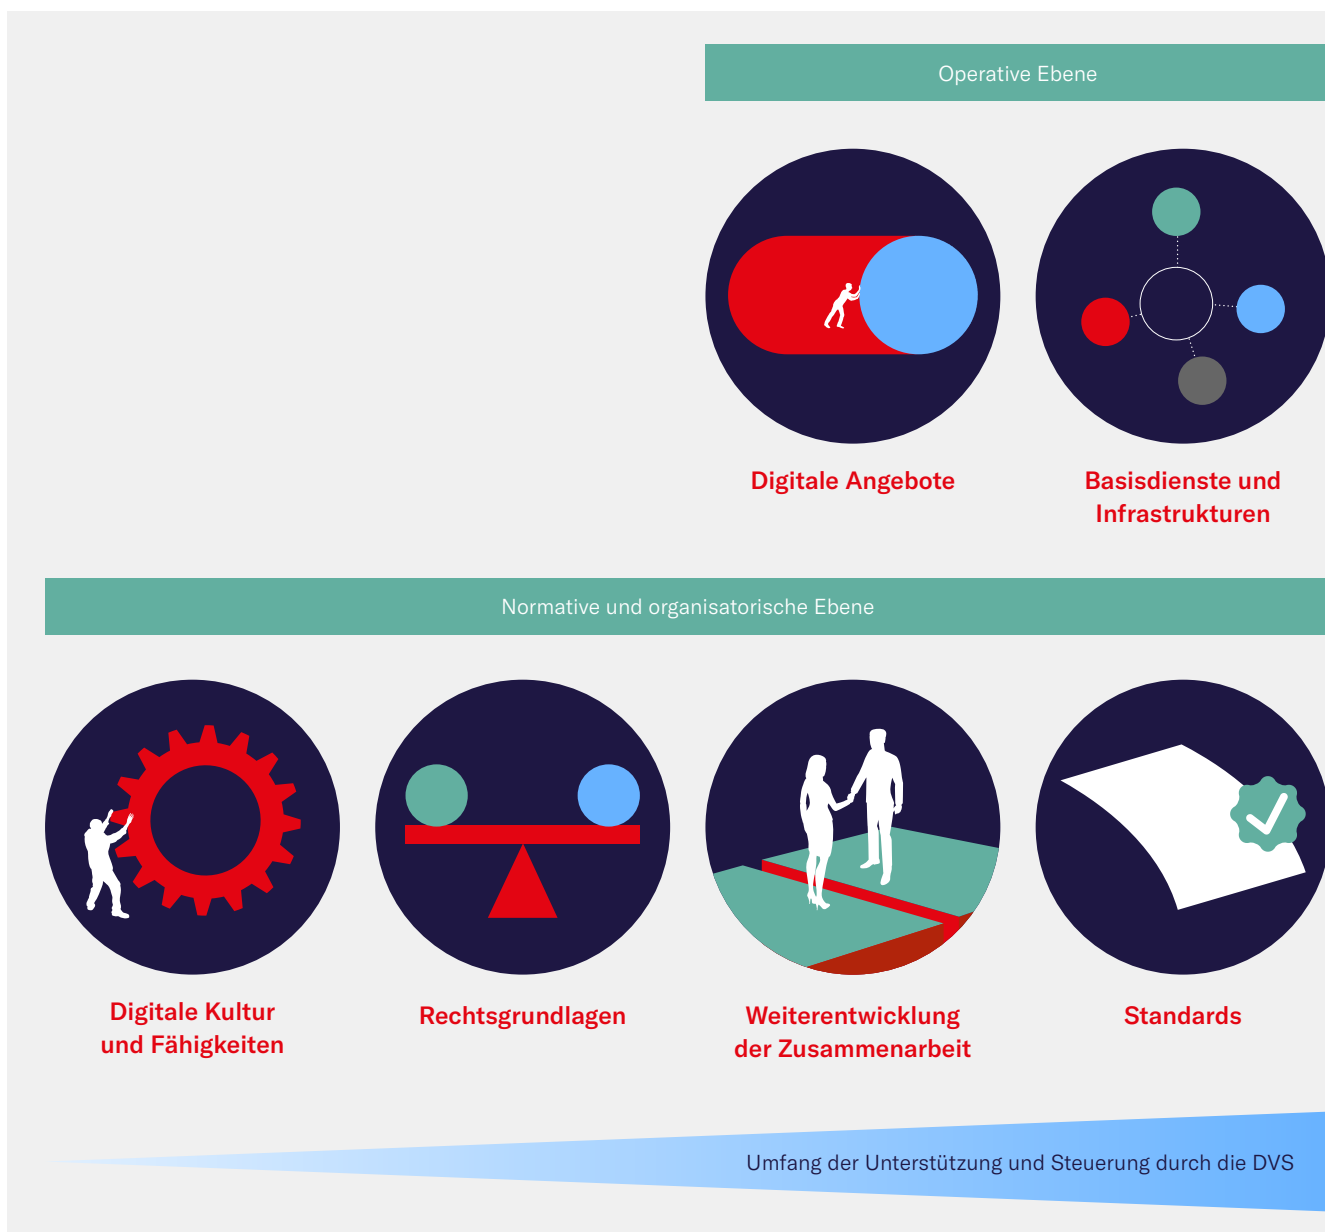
Operative Ebene

Digitale Angebote

Basisdienste und Infrastrukturen

Normative und organisatorische Ebene

Digitale Kultur und Fähigkeiten

Rechtsgrundlagen

Weiterentwicklung der Zusammenarbeit

Standards

Umfang der Unterstützung und Steuerung durch die DVS